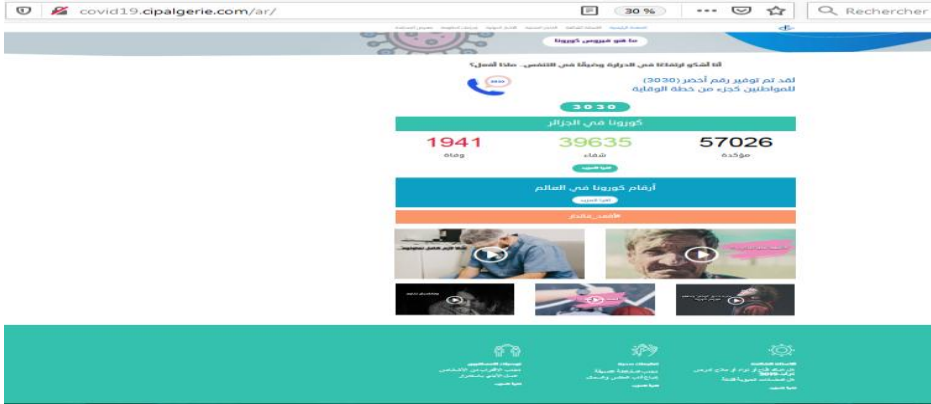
covid19.cipalgerie.com/ar/

30 %

Rechercher

ما هو فيروس كورونا

أنا أشكو ارتفاعا في الحرارة وضيقا في التنفس.. ماذا أفعل؟

لقد تم توفير رقم أخضر (3030) للمواطنين كجزء من خطة الوقاية

3030

كورونا في الجزائر

| 1941 | 39635 | 57026 |
|---|---|---|
| وفاة | شفاء | مؤكدة |

أرقام كورونا في العالم

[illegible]